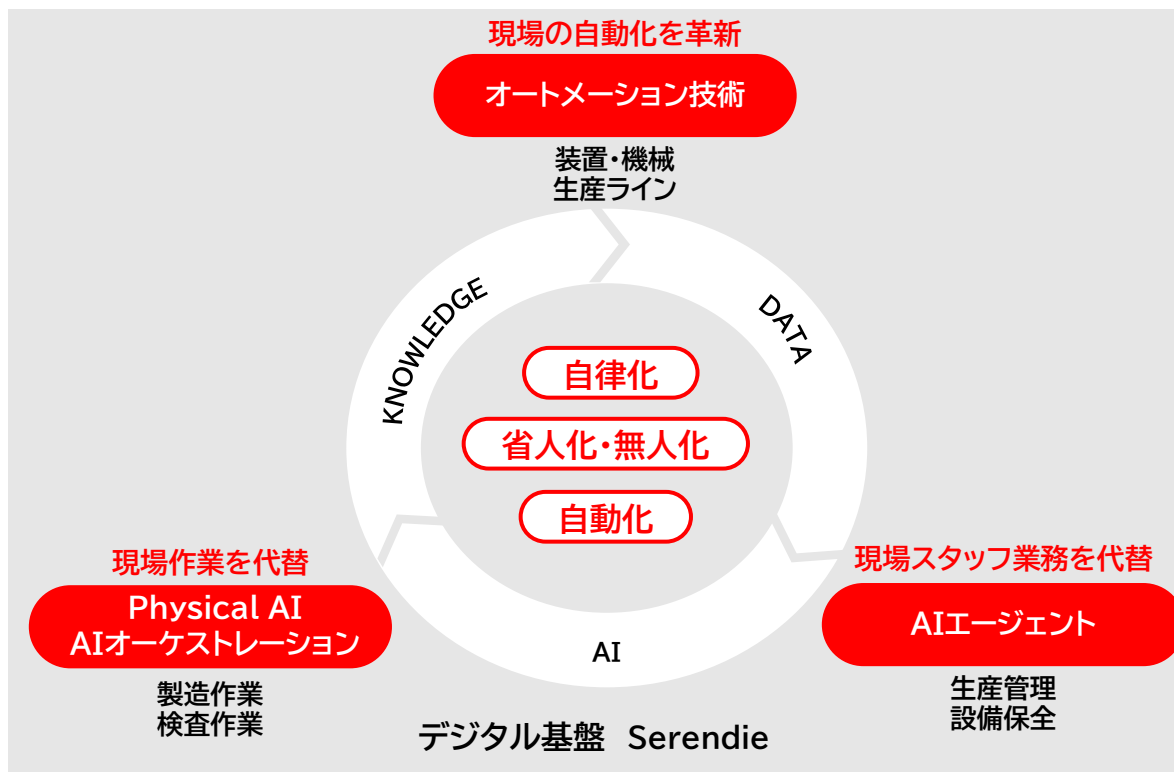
現場の自動化を革新

オートメーション技術

装置・機械
生産ライン

KNOWLEDGE

DATA

自律化

省人化・無人化

自動化

現場作業を代替

Physical AI
AIオーケストレーション

製造作業
検査作業

AI

現場スタッフ業務を代替

AIエージェント

生産管理
設備保全

デジタル基盤 Serendie